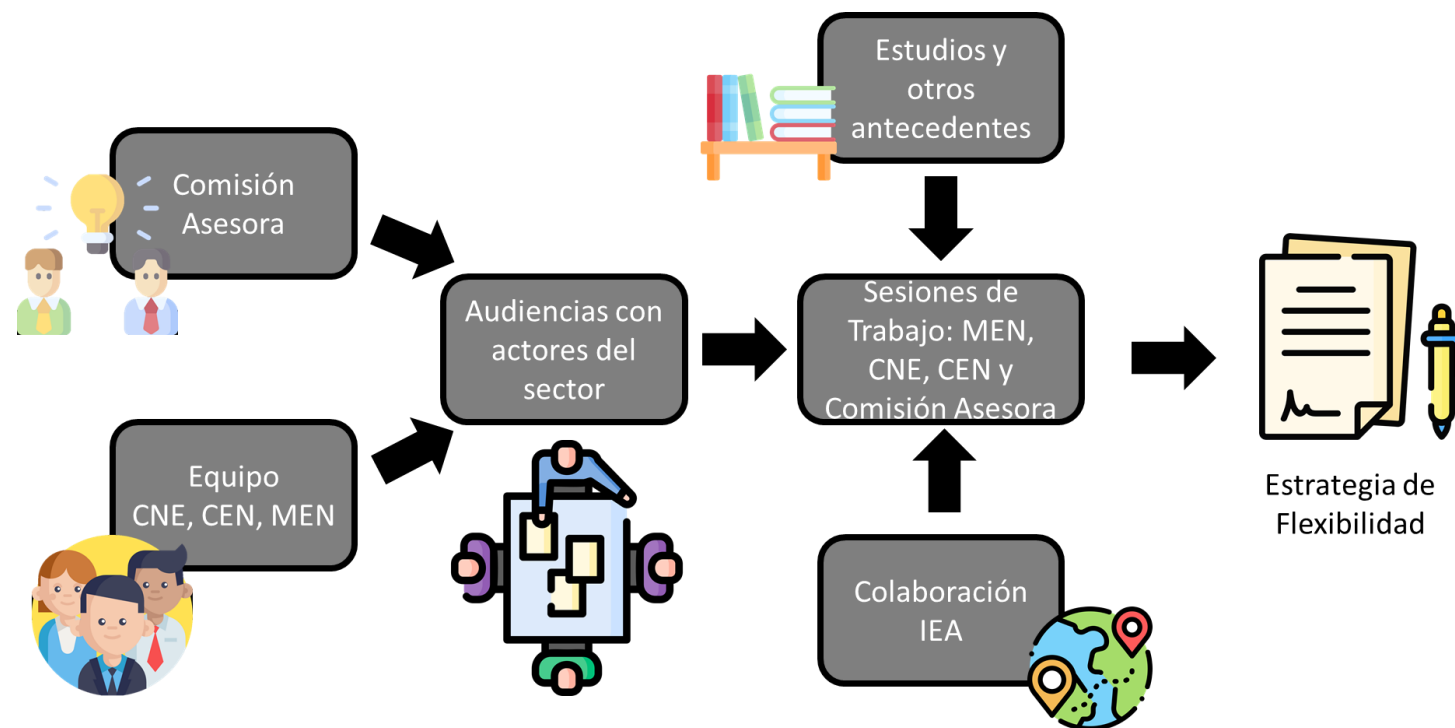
Comisión Asesora

Equipo CNE, CEN, MEN

Audiencias con actores del sector

Estudios y otros antecedentes

Sesiones de Trabajo: MEN, CNE, CEN y Comisión Asesora

Colaboración IEA

Estrategia de Flexibilidad